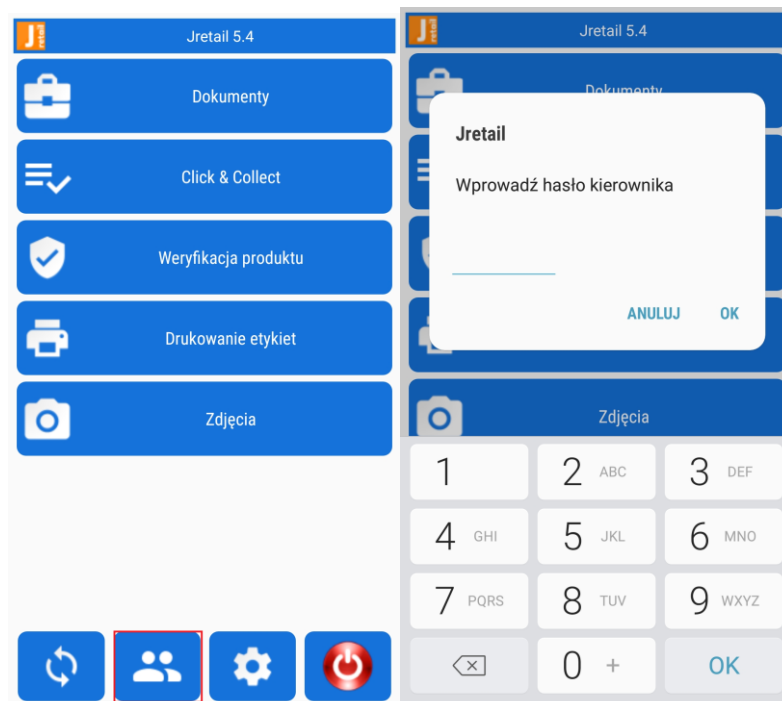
Jretail 5.4

Dokumenty

Click & Collect

Weryfikacja produktu

Drukowanie etykiet

Zdjęcia

Jretail 5.4

Dokumenty

Jretail

Wprowadź hasło kierownika

ANULUJ OK

Zdjęcia

| | | |
|---|---|---|
| 1 | 2 ABC | 3 DEF |
| 4 GHI | 5 JKL | 6 MNO |
| 7 PQRS | 8 TUV | 9 WXYZ |
| ⌫ | 0 + | OK |